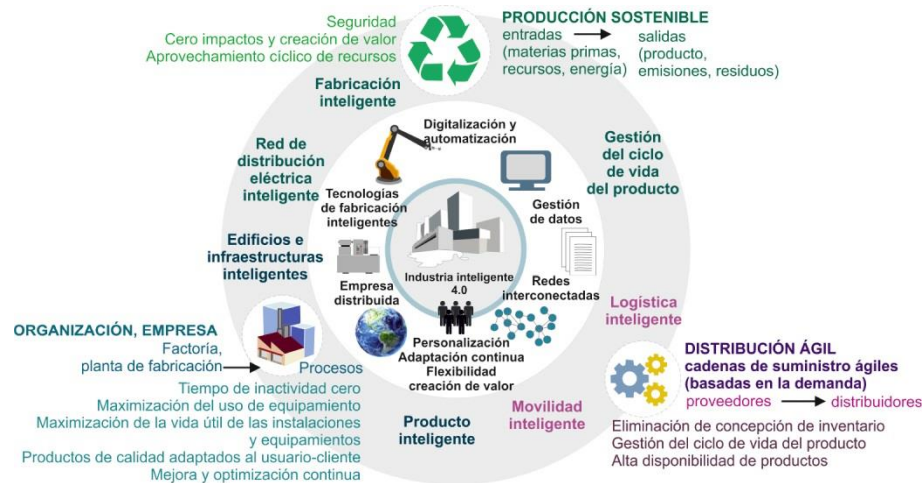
Seguridad
Cero impactos y creación de valor
Aprovechamiento cíclico de recursos

PRODUCCIÓN SOSTENIBLE
entradas (materias primas, recursos, energía) → salidas (producto, emisiones, residuos)

Fabricación inteligente

Digitalización y automatización

Gestión del ciclo de vida del producto

Red de distribución eléctrica inteligente

Tecnologías de fabricación inteligentes

Gestión de datos

Edificios e infraestructuras inteligentes

Industria inteligente 4.0

Empresa distribuida

Redes interconectadas

Logística inteligente

ORGANIZACIÓN, EMPRESA
Factoría, planta de fabricación → Procesos

Personalización
Adaptación continua
Flexibilidad
creación de valor

DISTRIBUCIÓN ÁGIL
cadenas de suministro ágiles (basadas en la demanda)
proveedores → distribuidores

Tiempo de inactividad cero
Maximización del uso de equipamiento
Maximización de la vida útil de las instalaciones y equipamientos
Productos de calidad adaptados al usuario-cliente
Mejora y optimización continua

Producto inteligente

Movilidad inteligente

Eliminación de concepción de inventario
Gestión del ciclo de vida del producto
Alta disponibilidad de productos